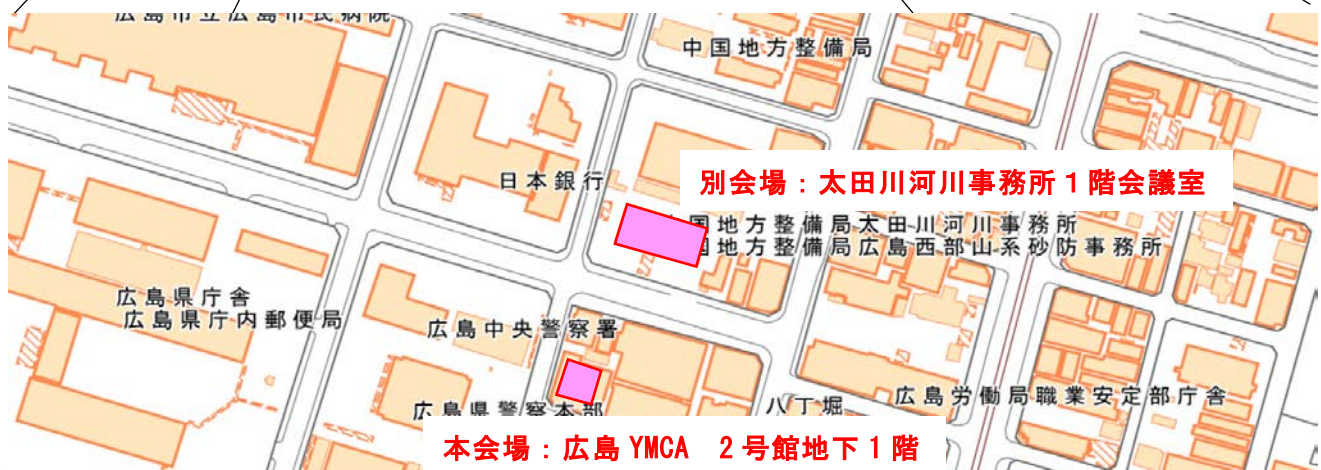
広島市立広島市民病院

中国地方整備局

日本銀行

別会場：太田川河川事務所１階会議室

中国地方整備局太田川河川事務所
中国地方整備局広島西部山系砂防事務所

広島県庁舎
広島県庁内郵便局

広島中央警察署

広島県警察本部

八丁堀

広島労働局職業安定部庁舎

本会場：広島 YMCA　２号館地下１階